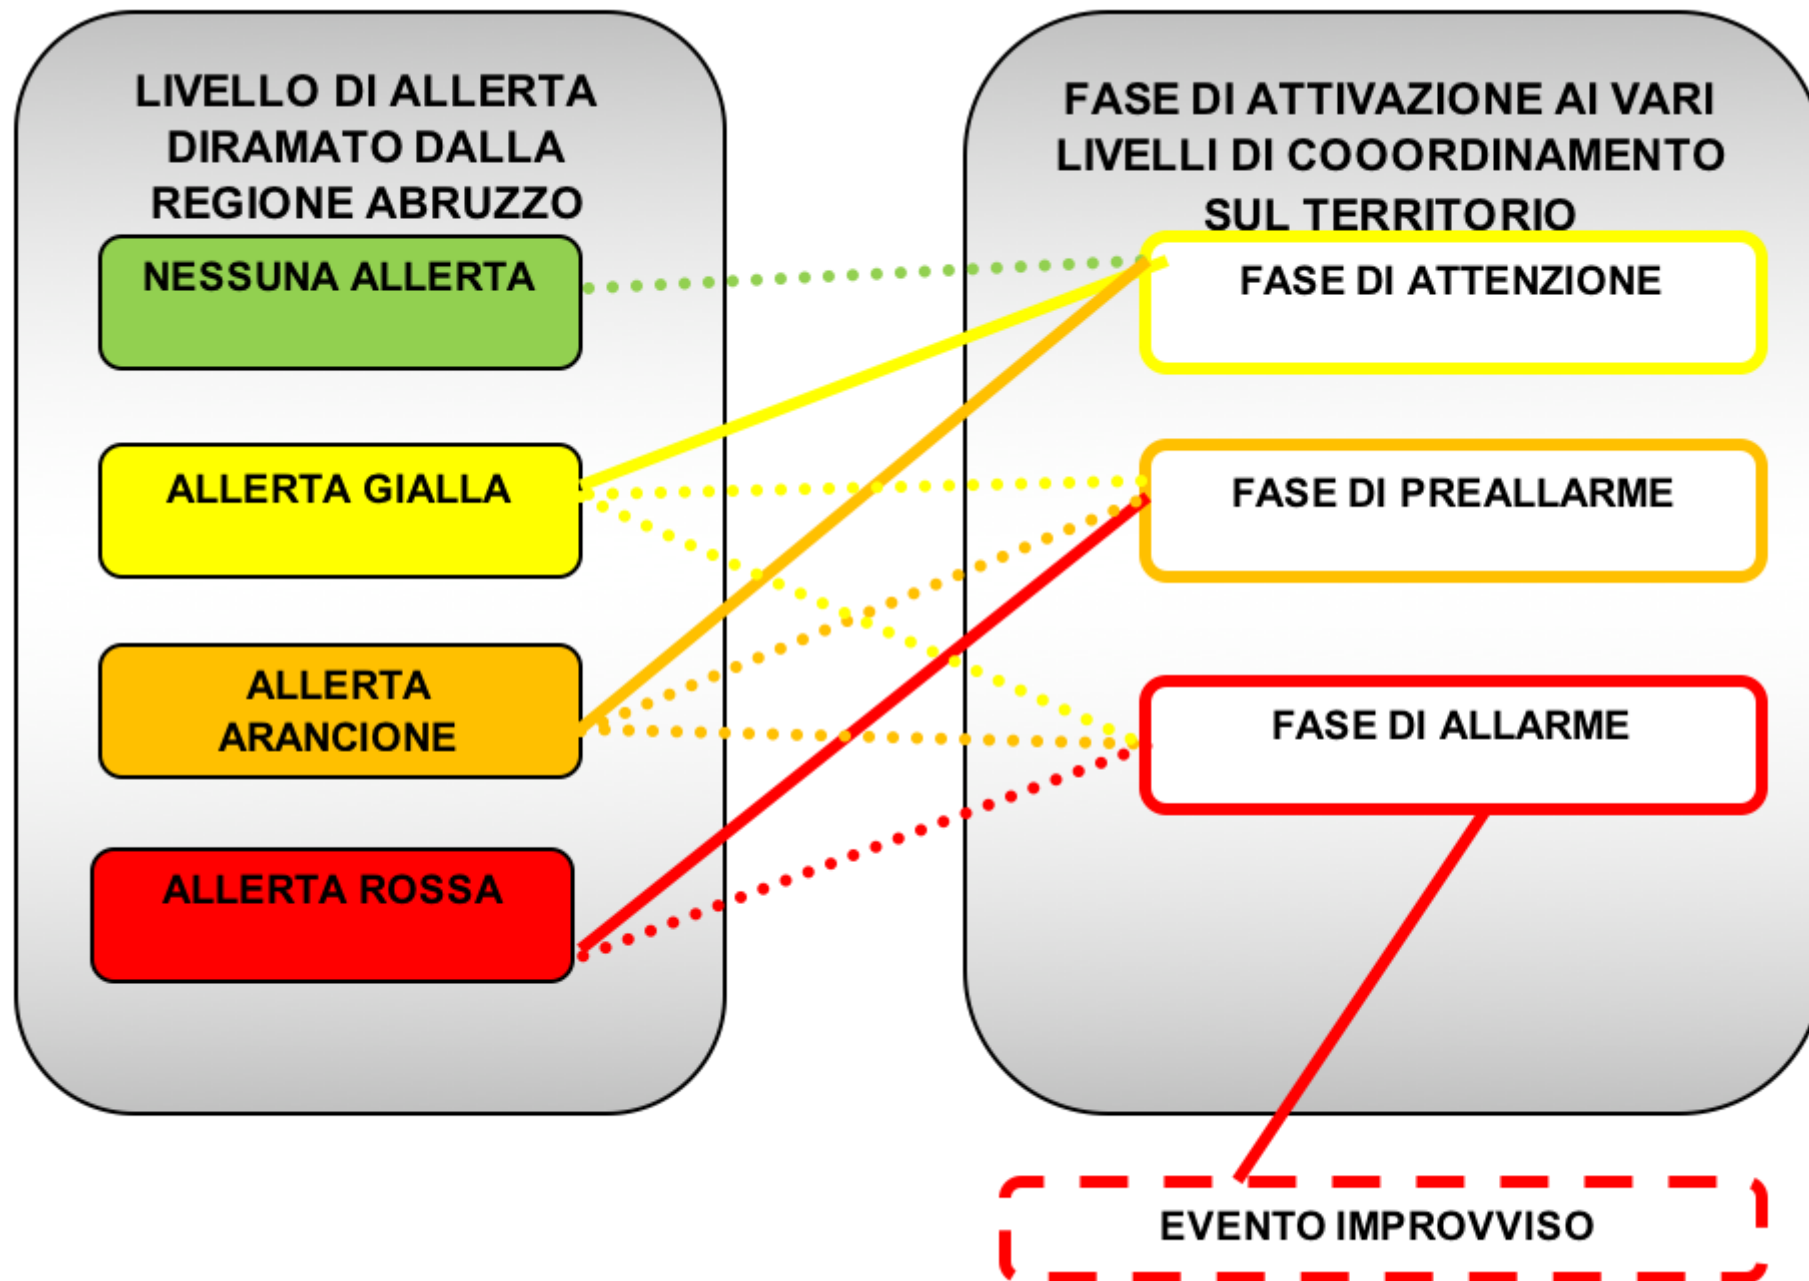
LIVELLO DI ALLERTA DIRAMATO DALLA REGIONE ABRUZZO

NESSUNA ALLERTA

ALLERTA GIALLA

ALLERTA ARANCIONE

ALLERTA ROSSA

FASE DI ATTIVAZIONE AI VARI LIVELLI DI COOORDINAMENTO SUL TERRITORIO

FASE DI ATTENZIONE

FASE DI PREALLARME

FASE DI ALLARME

EVENTO IMPROVVISO